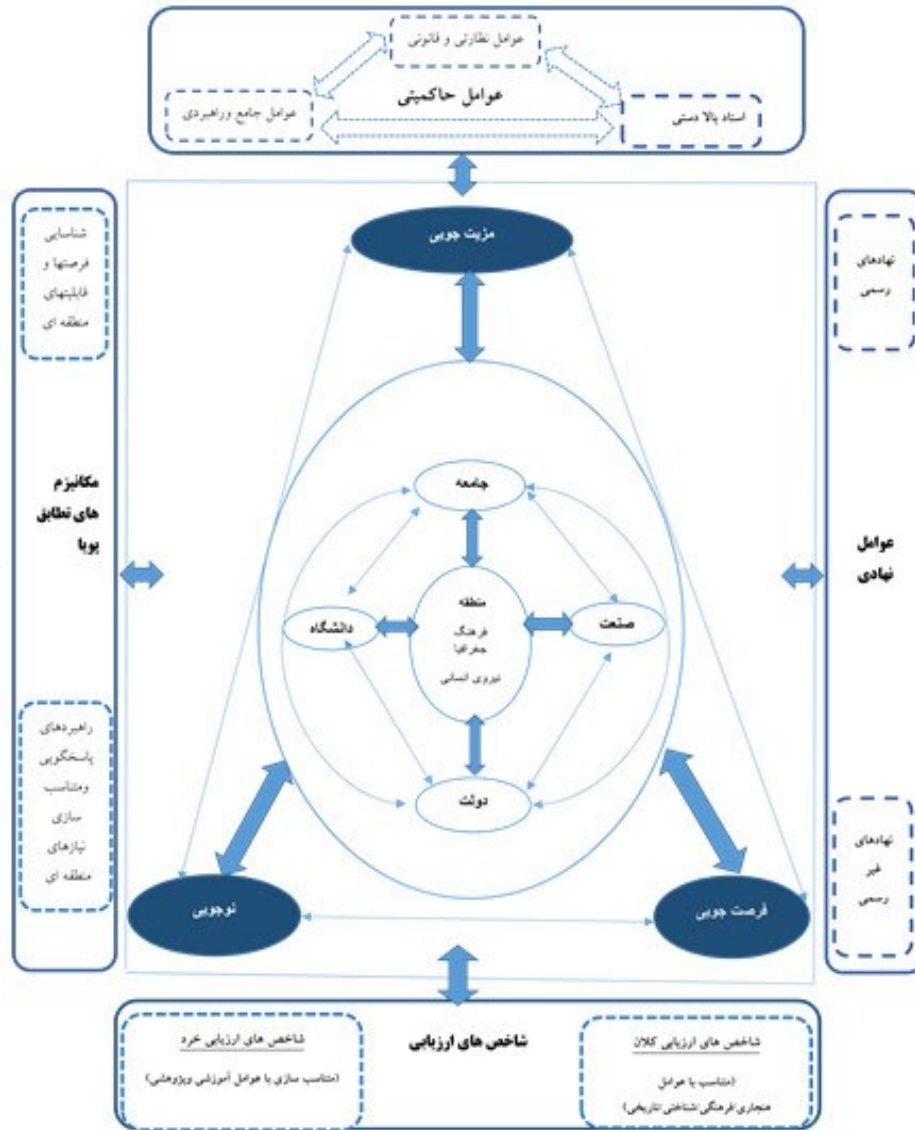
عوامل نظارتی و قانونی

عوامل حاکمیتی

عوامل جامع وراهبردی

اسناد بالا دستی

شناسایی فرصتها و قابلیتهای منطقه ای

مکانیزم های تطابق پویا

راهبردهای پاسخگویی ومتناسب سازی نیازهای منطقه ای

مزیت جویی

جامعه

منطقه

فرهنگ

جغرافیا

نیروی انسانی

دانشگاه

صنعت

دولت

نوجویی

فرصت جویی

نهادهای رسمی

عوامل نهادی

نهادهای غیر رسمی

شاخص های ارزیابی

شاخص های ارزیابی خرد

(متناسب سازی با عوامل آموزشی وپژوهشی)

شاخص های ارزیابی کلان

(متناسب با عوامل هنجاری/فرهنگی/شناختی/تاریخی)